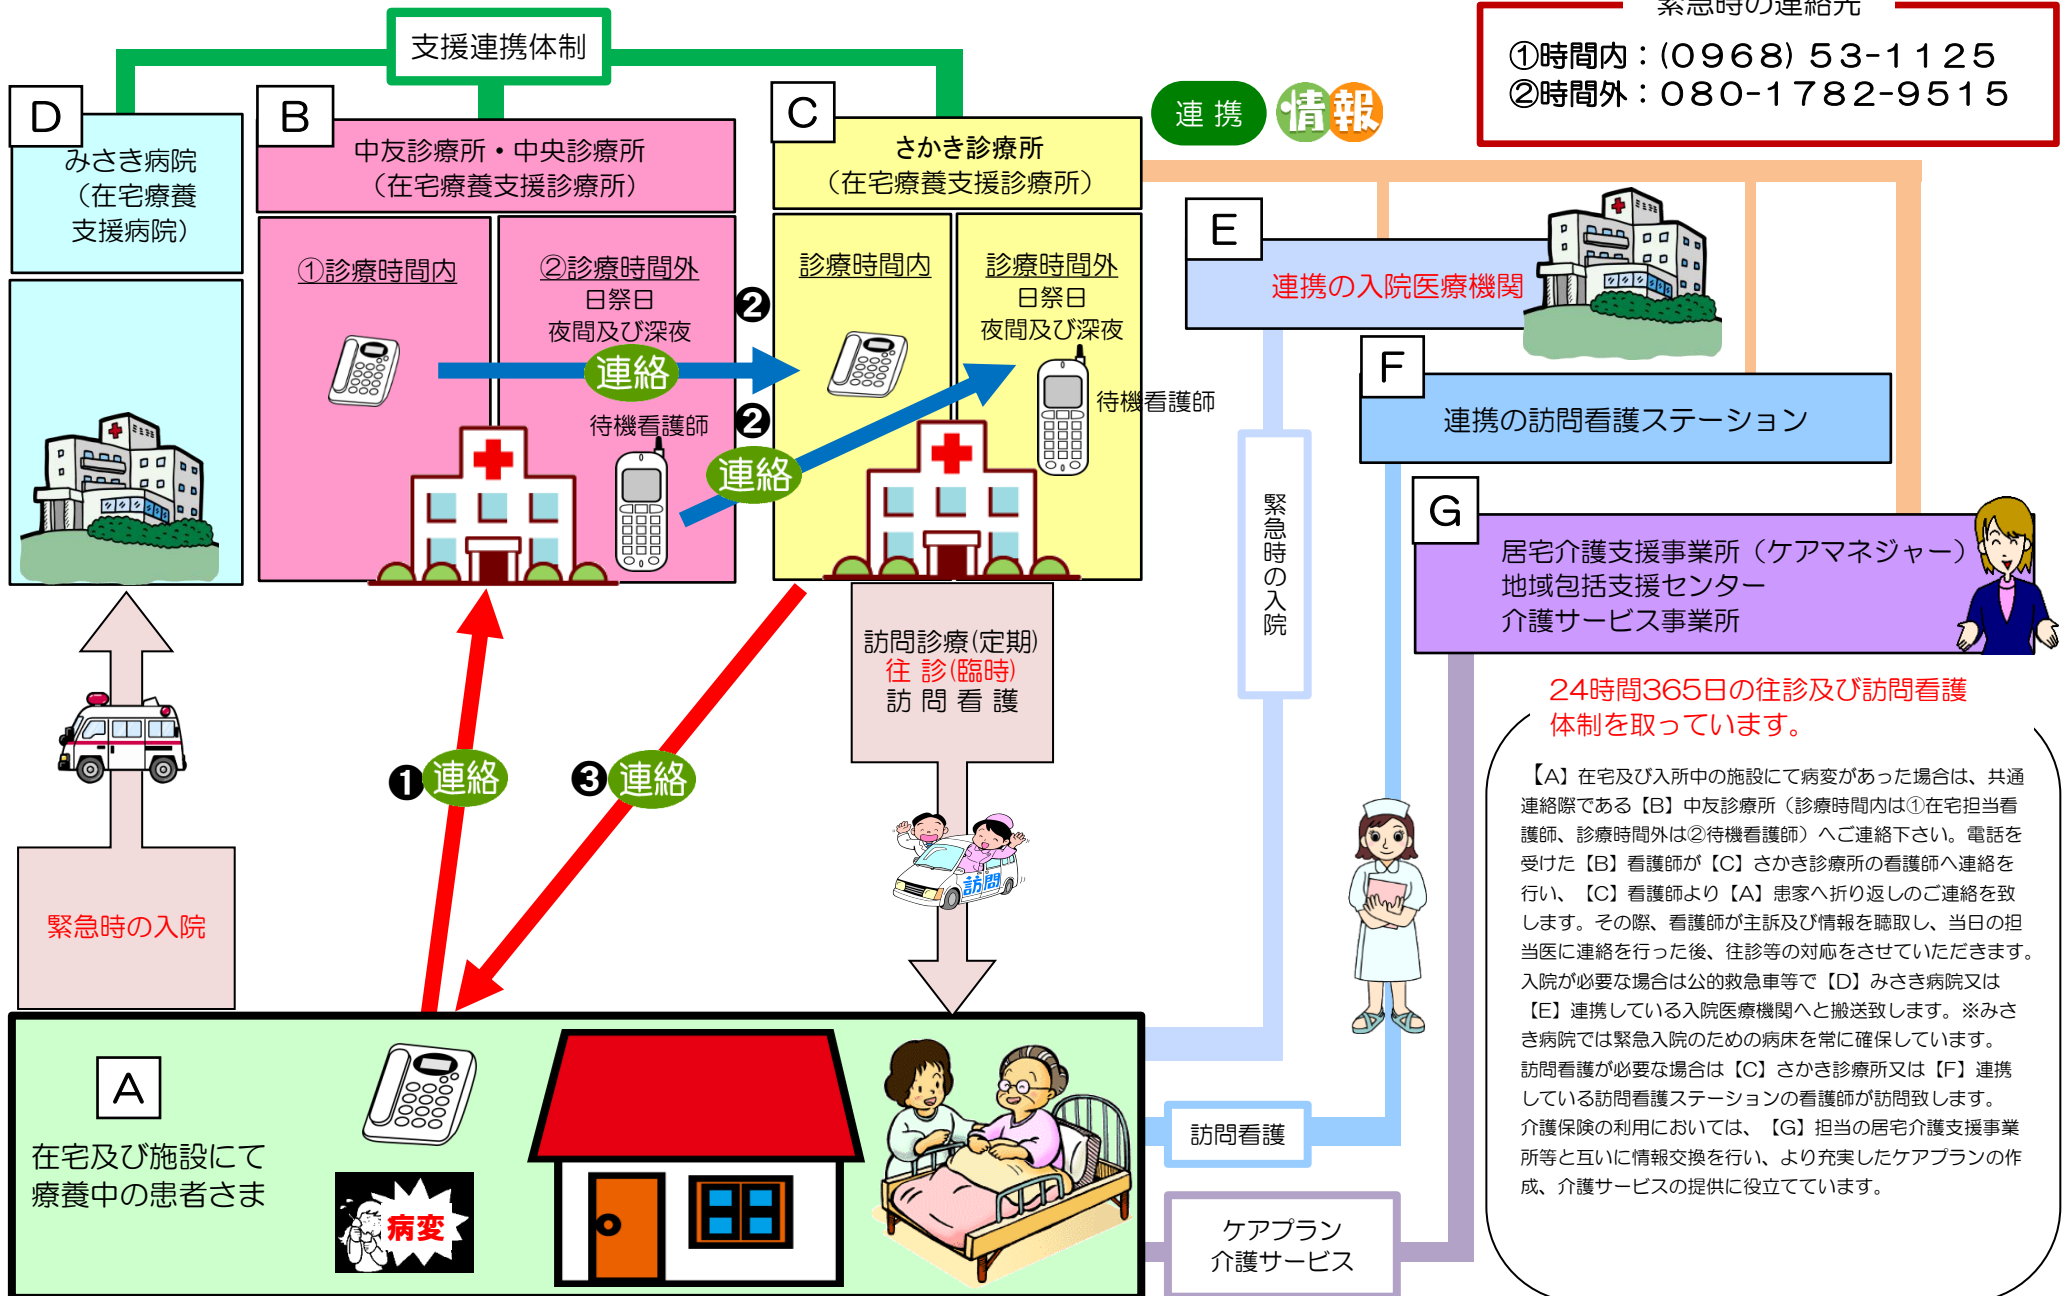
支援連携体制

緊急時の連絡先
①時間内：(0968) 53-1125
②時間外：080-1782-9515

D
みさき病院
（在宅療養支援病院）

B
中友診療所・中央診療所
（在宅療養支援診療所）

①診療時間内

②診療時間外
日祭日
夜間及び深夜

待機看護師

C
さかき診療所
（在宅療養支援診療所）

診療時間内

診療時間外
日祭日
夜間及び深夜

待機看護師

連携 情報

E
連携の入院医療機関

F
連携の訪問看護ステーション

G
居宅介護支援事業所（ケアマネジャー）
地域包括支援センター
介護サービス事業所

❷ 連絡
❷ 連絡
❶ 連絡
❸ 連絡

緊急時の入院

訪問診療(定期)
往診(臨時)
訪問看護

訪問

緊急時の入院

24時間365日の往診及び訪問看護体制を取っています。

【A】在宅及び入所中の施設にて病変があった場合は、共通連絡際である【B】中友診療所（診療時間内は①在宅担当看護師、診療時間外は②待機看護師）へご連絡下さい。電話を受けた【B】看護師が【C】さかき診療所の看護師へ連絡を行い、【C】看護師より【A】患家へ折り返しのご連絡を致します。その際、看護師が主訴及び情報を聴取し、当日の担当医に連絡を行った後、往診等の対応をさせていただきます。入院が必要な場合は公的救急車等で【D】みさき病院又は【E】連携している入院医療機関へと搬送致します。※みさき病院では緊急入院のための病床を常に確保しています。
訪問看護が必要な場合は【C】さかき診療所又は【F】連携している訪問看護ステーションの看護師が訪問致します。
介護保険の利用においては、【G】担当の居宅介護支援事業所等と互いに情報交換を行い、より充実したケアプランの作成、介護サービスの提供に役立てています。

A
在宅及び施設にて療養中の患者さま

病変

訪問看護

ケアプラン
介護サービス